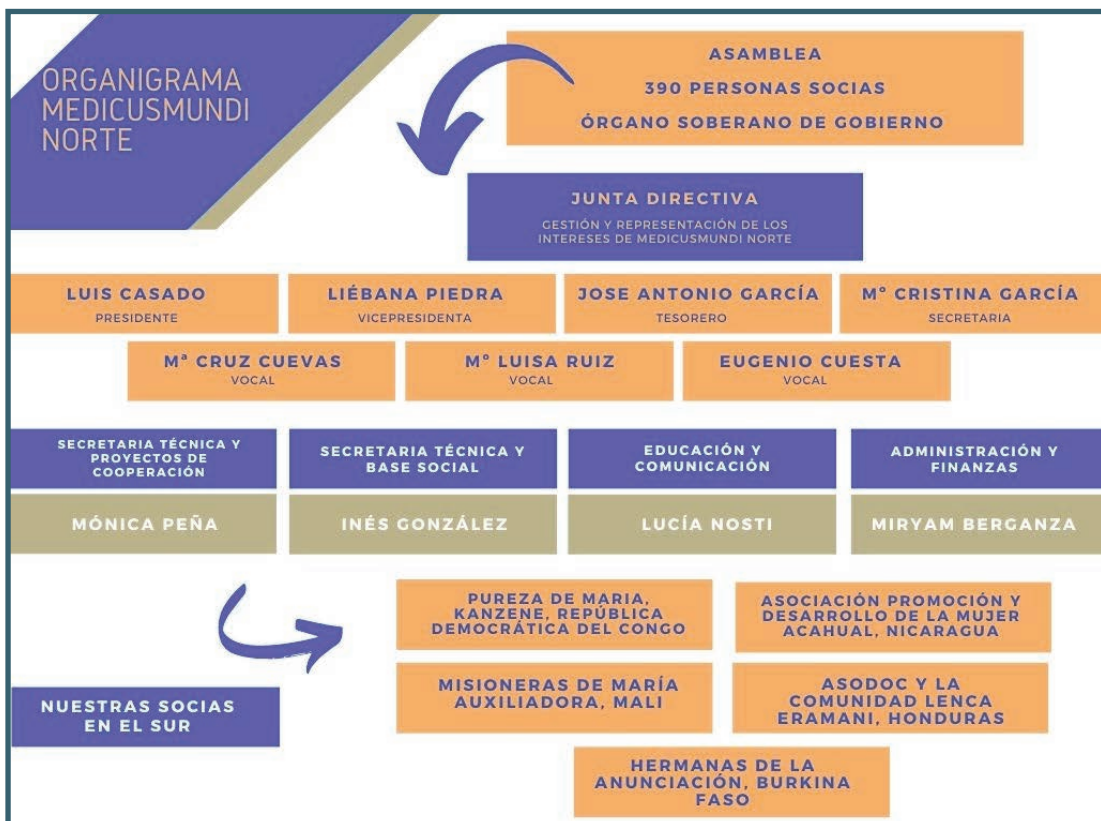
ORGANIGRAMA MEDICUSMUNDI NORTE

ASAMBLEA
390 PERSONAS SOCIAS
ÓRGANO SOBERANO DE GOBIERNO

JUNTA DIRECTIVA
GESTIÓN Y REPRESENTACIÓN DE LOS INTERESES DE MEDICUSMUNDI NORTE

LUIS CASADO
PRESIDENTE

LIÉBANA PIEDRA
VICEPRESIDENTA

JOSE ANTONIO GARCÍA
TESORERO

Mº CRISTINA GARCÍA
SECRETARIA

Mª CRUZ CUEVAS
VOCAL

Mº LUISA RUIZ
VOCAL

EUGENIO CUESTA
VOCAL

SECRETARIA TÉCNICA Y PROYECTOS DE COOPERACIÓN

SECRETARIA TÉCNICA Y BASE SOCIAL

EDUCACIÓN Y COMUNICACIÓN

ADMINISTRACIÓN Y FINANZAS

MÓNICA PEÑA

INÉS GONZÁLEZ

LUCÍA NOSTI

MIRYAM BERGANZA

PUREZA DE MARIA, KANZENE, REPÚBLICA DEMOCRÁTICA DEL CONGO

ASOCIACIÓN PROMOCIÓN Y DESARROLLO DE LA MUJER ACAHUAL, NICARAGUA

MISIONERAS DE MARÍA AUXILIADORA, MALI

ASODOC Y LA COMUNIDAD LENCA ERAMANI, HONDURAS

NUESTRAS SOCIAS EN EL SUR

HERMANAS DE LA ANUNCIACIÓN, BURKINA FASO